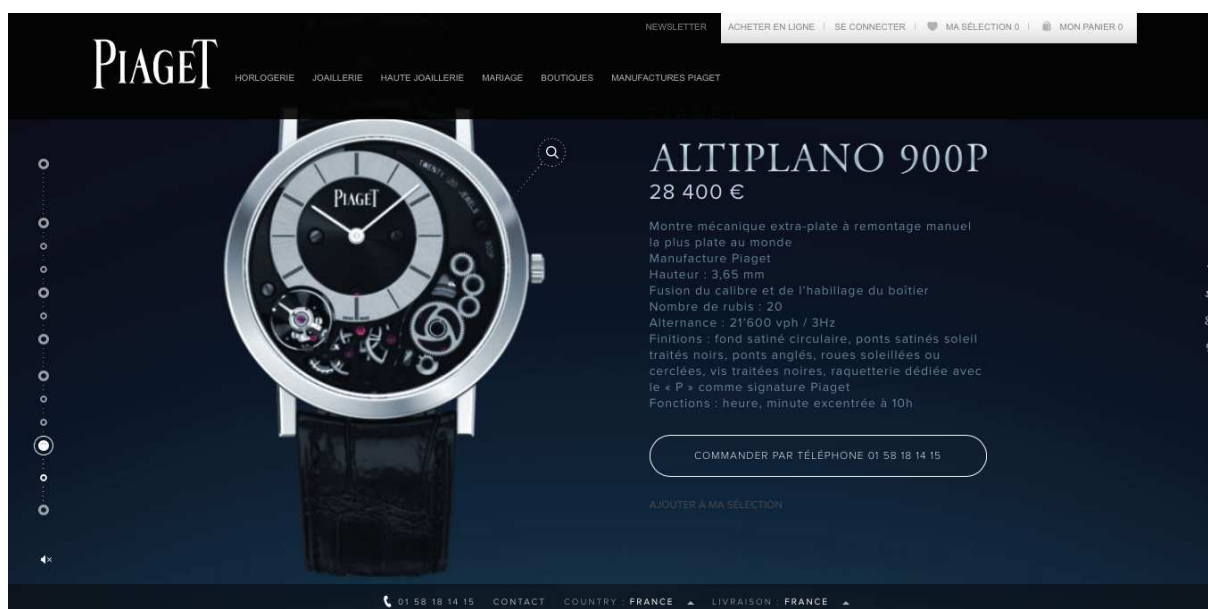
NEWSLETTER ACHETER EN LIGNE | SE CONNECTER | MA SÉLECTION 0 | MON PANIER 0

PIAGET

HORLOGERIE JOAILLERIE HAUTE JOAILLERIE MARIAGE BOUTIQUES MANUFACTURES PIAGET

PIAGET

ALTIPLANO 900P

28 400 €

Montre mécanique extra-plate à remontage manuel la plus plate au monde
Manufacture Piaget
Hauteur : 3,65 mm
Fusion du calibre et de l'habillage du boîtier
Nombre de rubis : 20
Alternance : 21'600 vph / 3Hz
Finitions : fond satiné circulaire, ponts satinés soleil traités noirs, ponts anglés, roues soleillées ou cerclées, vis traitées noires, raquetterie dédiée avec le « P » comme signature Piaget
Fonctions : heure, minute excentrée à 10h

COMMANDER PAR TÉLÉPHONE 01 58 18 14 15

AJOUTER À MA SÉLECTION

01 58 18 14 15 CONTACT COUNTRY : FRANCE LIVRAISON : FRANCE